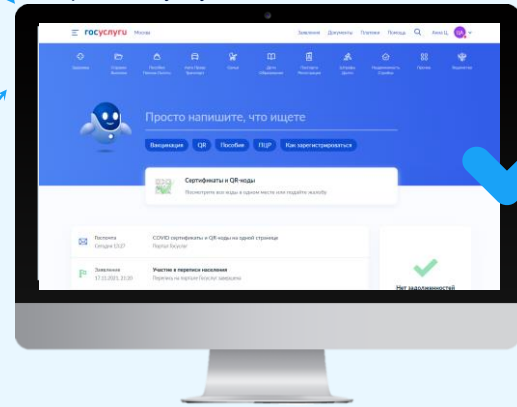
госуслуги Москва

Заявления Документы Платежи Помощь Анна Ц.

Здоровье Семья Обучение Пособия Налоги Штрафы Транспорт Льготы Дети Образование Паспорта Регистрации Штрафы Долги Недвижимость Справки Прочее Выписки

Просто напишите, что ищете

Вакцинация QR Пособия ПЦР Как зарегистрироваться

Сертификаты и QR-коды

Посмотрите все коды в одном месте или подайте жалобу

Получено Сегодня 13:27 COVID сертификаты и QR-коды на одной странице Портал Госуслуг

Заявление 17.11.2021, 21:20 Участие в переписи населения Перепись на портале Госуслуг завершено

Нет задолженностей